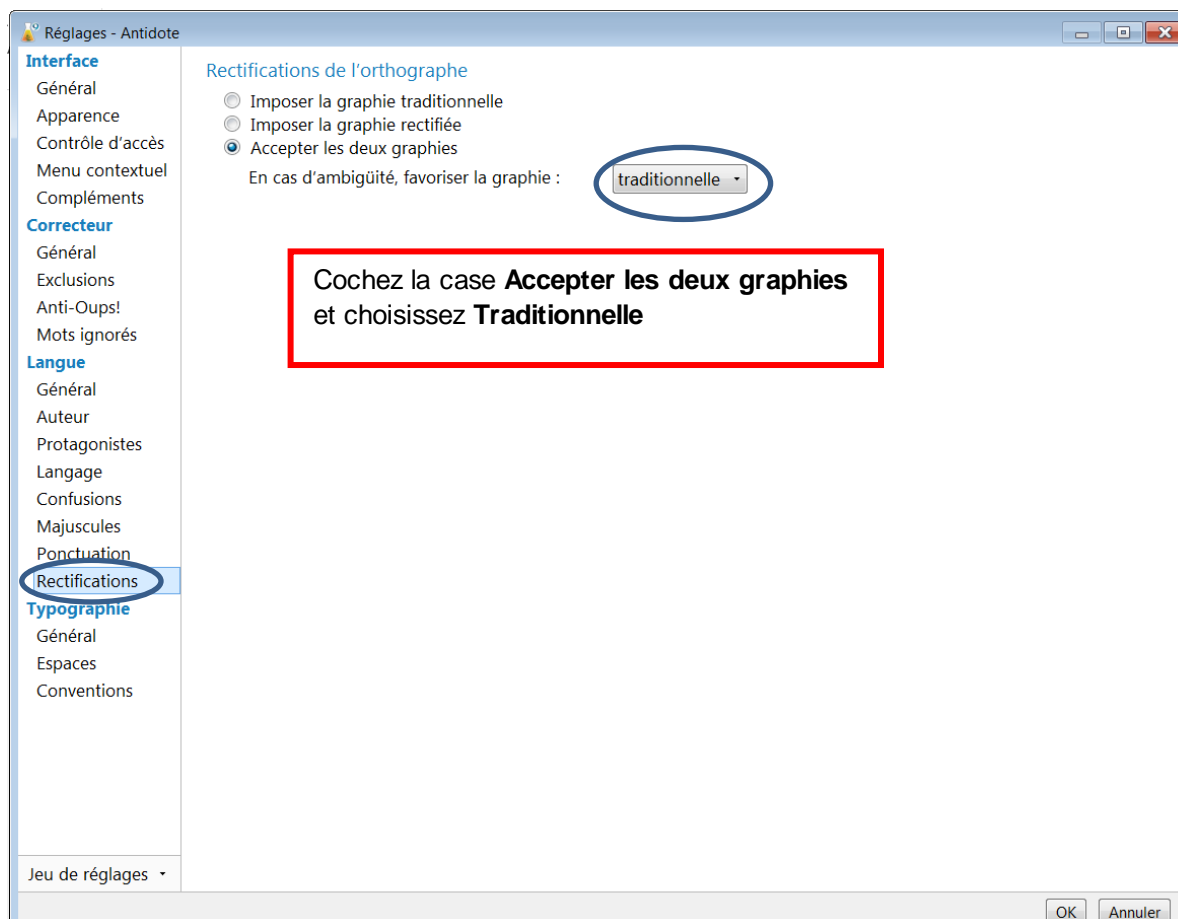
Réglages - Antidote

Interface
Général
Apparence
Contrôle d’accès
Menu contextuel
Compléments
Correcteur
Général
Exclusions
Anti-Oups!
Mots ignorés
Langue
Général
Auteur
Protagonistes
Langage
Confusions
Majuscules
Ponctuation
Rectifications
Typographie
Général
Espaces
Conventions

Jeu de réglages

Rectifications de l’orthographe
Imposer la graphie traditionnelle
Imposer la graphie rectifiée
Accepter les deux graphies
En cas d’ambigüité, favoriser la graphie : traditionnelle

Cochez la case **Accepter les deux graphies** et choisissez **Traditionnelle**

OK Annuler